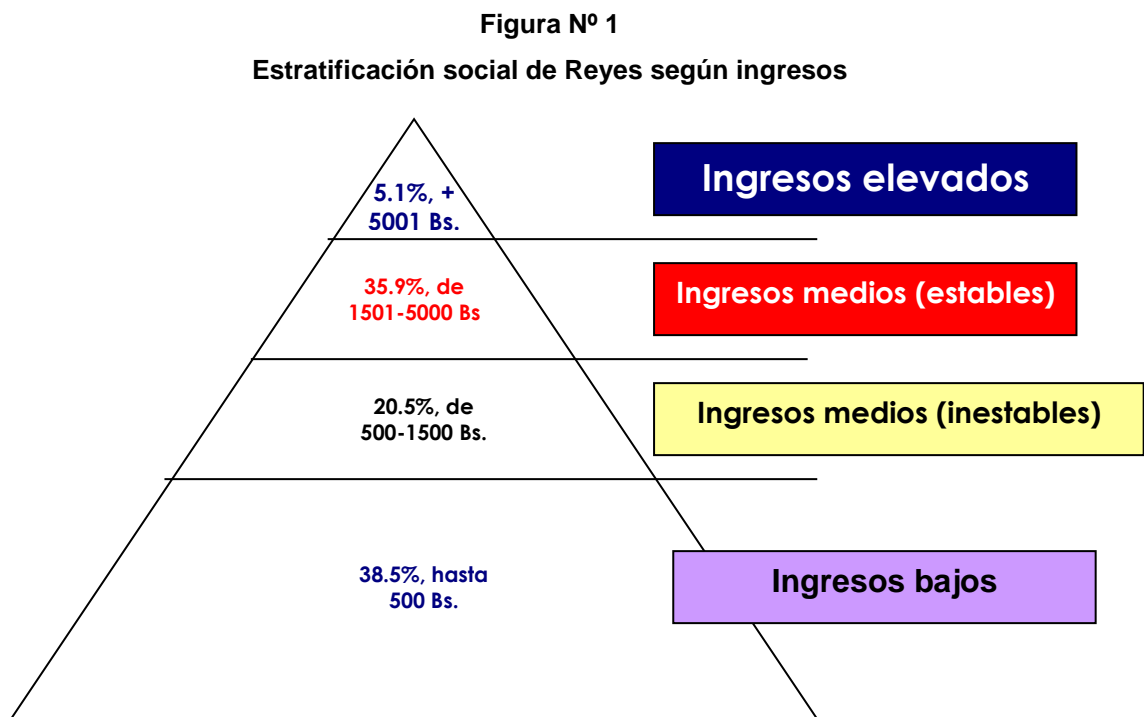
Figura Nº 1

Estratificación social de Reyes según ingresos

5.1%, + 5001 Bs.

Ingresos elevados

35.9%, de 1501-5000 Bs

Ingresos medios (estables)

20.5%, de 500-1500 Bs.

Ingresos medios (inestables)

38.5%, hasta 500 Bs.

Ingresos bajos